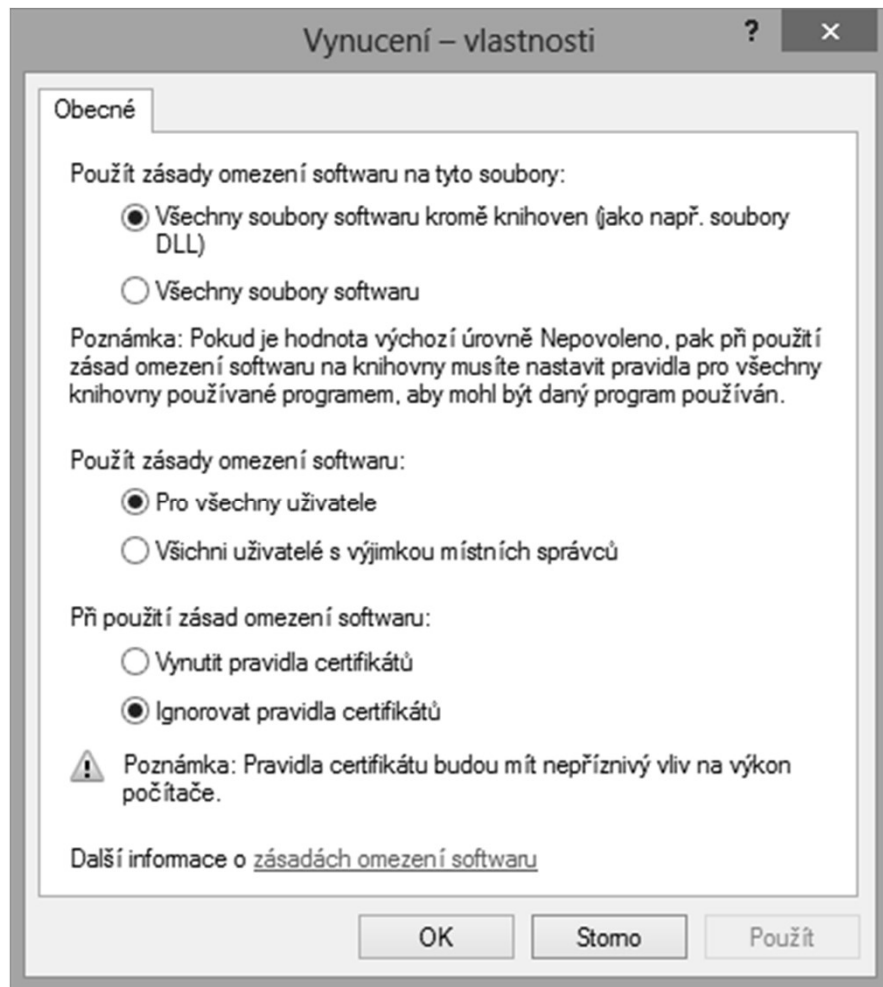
Vynucení – vlastnosti

?

×

Obecné

Použít zásady omezení softwaru na tyto soubory:

Všechny soubory softwaru kromě knihoven (jako např. soubory DLL)

Všechny soubory softwaru

Poznámka: Pokud je hodnota výchozí úrovně Nepovoleno, pak při použití zásad omezení softwaru na knihovny musíte nastavit pravidla pro všechny knihovny používané programem, aby mohl být daný program používán.

Použít zásady omezení softwaru:

Pro všechny uživatele

Všichni uživatelé s výjimkou místních správců

Při použití zásad omezení softwaru:

Vynutit pravidla certifikátů

Ignorovat pravidla certifikátů

Poznámka: Pravidla certifikátu budou mít nepříznivý vliv na výkon počítače.

Další informace o zásadách omezení softwaru

OK

Storno

Použít